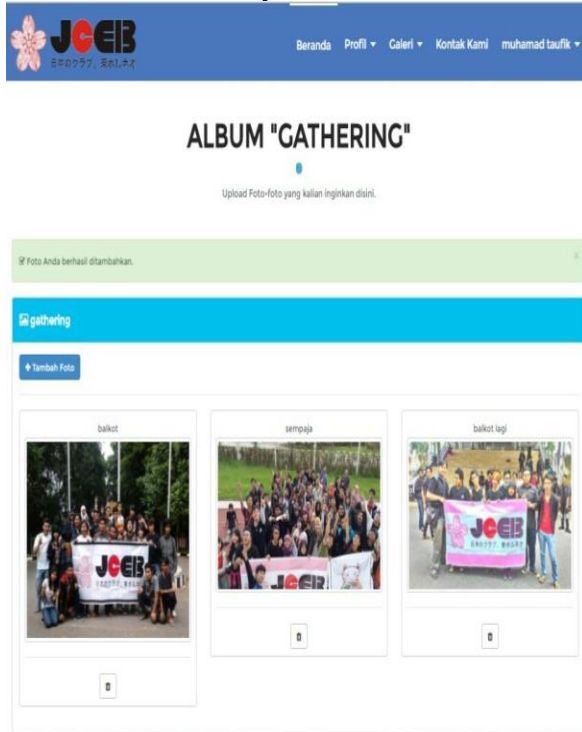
JCEB
日本のクラブ、東ボルネオ

Beranda Profil ▾ Galeri ▾ Kontak Kami muhamad taufik ▾

ALBUM "GATHERING"

Upload Foto-foto yang kalian inginkan disini.

Foto Anda berhasil ditambahkan.

×

gathering

Tambah Foto

balkot

JCEB

sempaja

JCEB

balkot lagi

JCEB